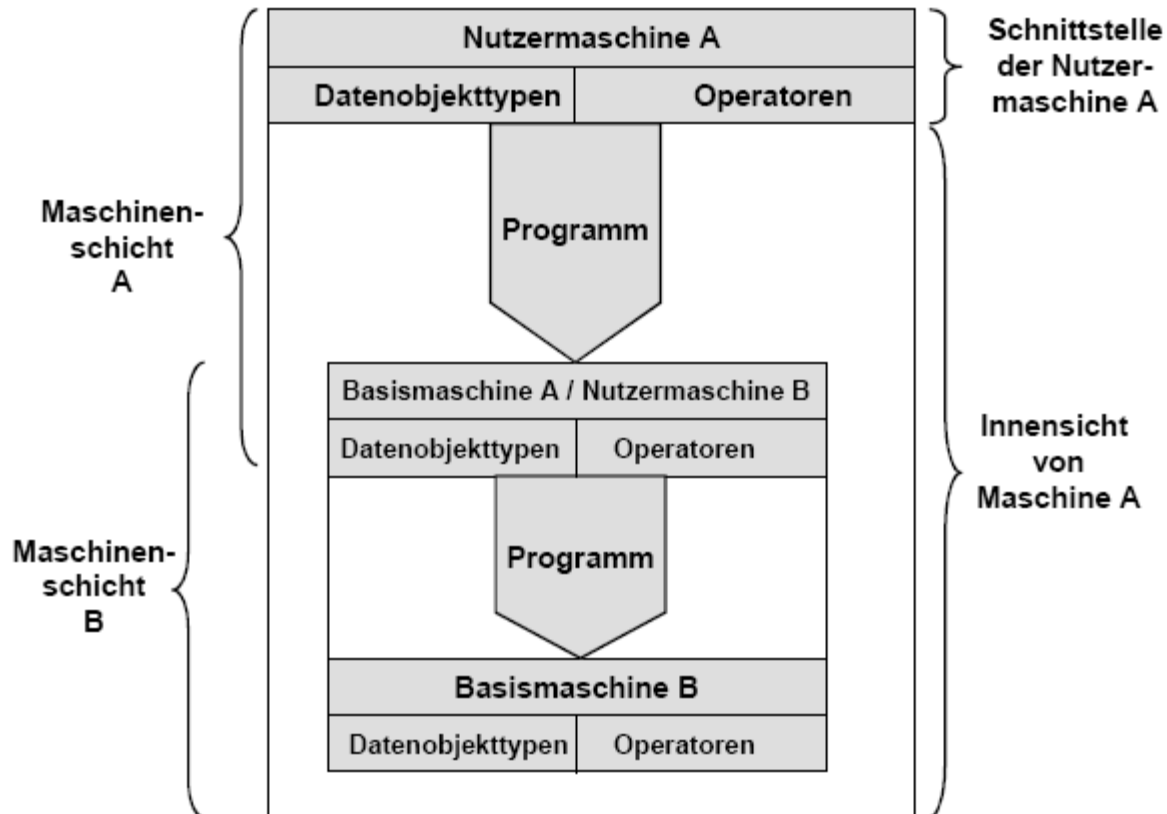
Nutzermaschine A

| Datenobjekttypen | Operatoren |
|---|---|

Schnittstelle der Nutzermaschine A

Maschinenschicht A

Programm

Basismaschine A / Nutzermaschine B

| Datenobjekttypen | Operatoren |
|---|---|

Innensicht von Maschine A

Maschinenschicht B

Programm

Basismaschine B

| Datenobjekttypen | Operatoren |
|---|---|